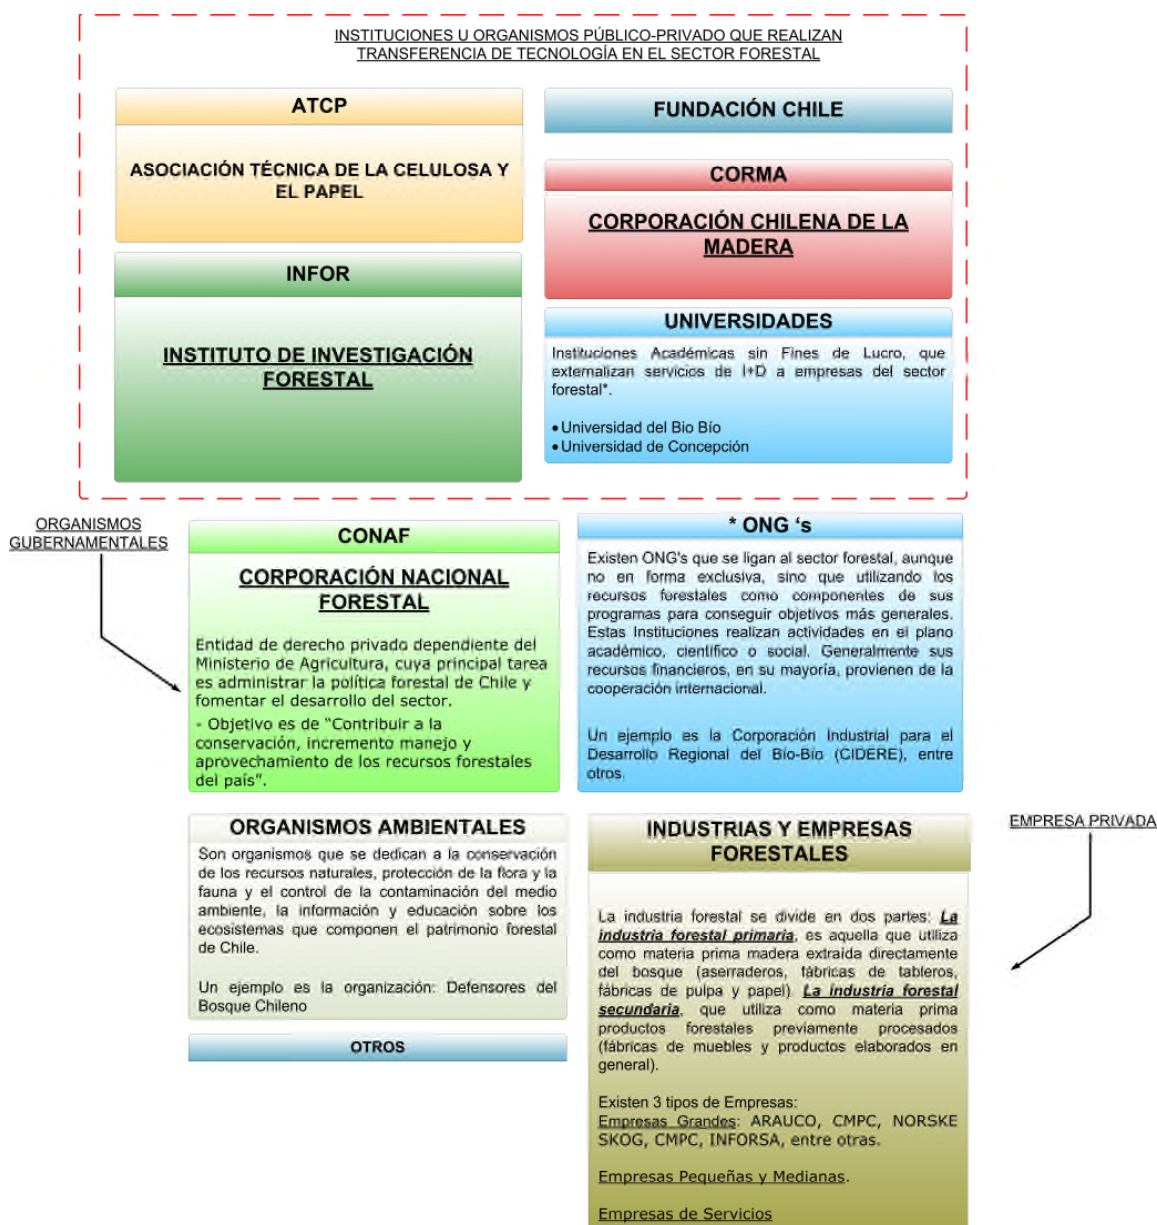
INSTITUCIONES U ORGANISMOS PÚBLICO-PRIVADO QUE REALIZAN TRANSFERENCIA DE TECNOLOGÍA EN EL SECTOR FORESTAL

ATCP

ASOCIACIÓN TÉCNICA DE LA CELULOSA Y EL PAPEL

INFOR

INSTITUTO DE INVESTIGACIÓN FORESTAL

FUNDACIÓN CHILE

CORMA

CORPORACIÓN CHILENA DE LA MADERA

UNIVERSIDADES

Instituciones Académicas sin Fines de Lucro, que externalizan servicios de I+D a empresas del sector forestal*.

• Universidad del Bio Bío
• Universidad de Concepción

ORGANISMOS GUBERNAMENTALES

CONAF

CORPORACIÓN NACIONAL FORESTAL

Entidad de derecho privado dependiente del Ministerio de Agricultura, cuya principal tarea es administrar la política forestal de Chile y fomentar el desarrollo del sector.
- Objetivo es de "Contribuir a la conservación, incremento manejo y aprovechamiento de los recursos forestales del país".

* ONG 's

Existen ONG's que se ligan al sector forestal, aunque no en forma exclusiva, sino que utilizando los recursos forestales como componentes de sus programas para conseguir objetivos más generales. Estas Instituciones realizan actividades en el plano académico, científico o social. Generalmente sus recursos financieros, en su mayoría, provienen de la cooperación internacional.

Un ejemplo es la Corporación Industrial para el Desarrollo Regional del Bío-Bío (CIDERE), entre otros.

ORGANISMOS AMBIENTALES

Son organismos que se dedican a la conservación de los recursos naturales, protección de la flora y la fauna y el control de la contaminación del medio ambiente, la información y educación sobre los ecosistemas que componen el patrimonio forestal de Chile.

Un ejemplo es la organización: Defensores del Bosque Chileno

OTROS

EMPRESA PRIVADA

INDUSTRIAS Y EMPRESAS FORESTALES

La industria forestal se divide en dos partes: La industria forestal primaria, es aquella que utiliza como materia prima madera extraída directamente del bosque (aserraderos, fábricas de tableros, fábricas de pulpa y papel). La industria forestal secundaria, que utiliza como materia prima productos forestales previamente procesados (fábricas de muebles y productos elaborados en general).

Existen 3 tipos de Empresas:
Empresas Grandes: ARAUCO, CMPC, NORSKE SKOG, CMPC, INFORSA, entre otras.

Empresas Pequeñas y Medianas.

Empresas de Servicios